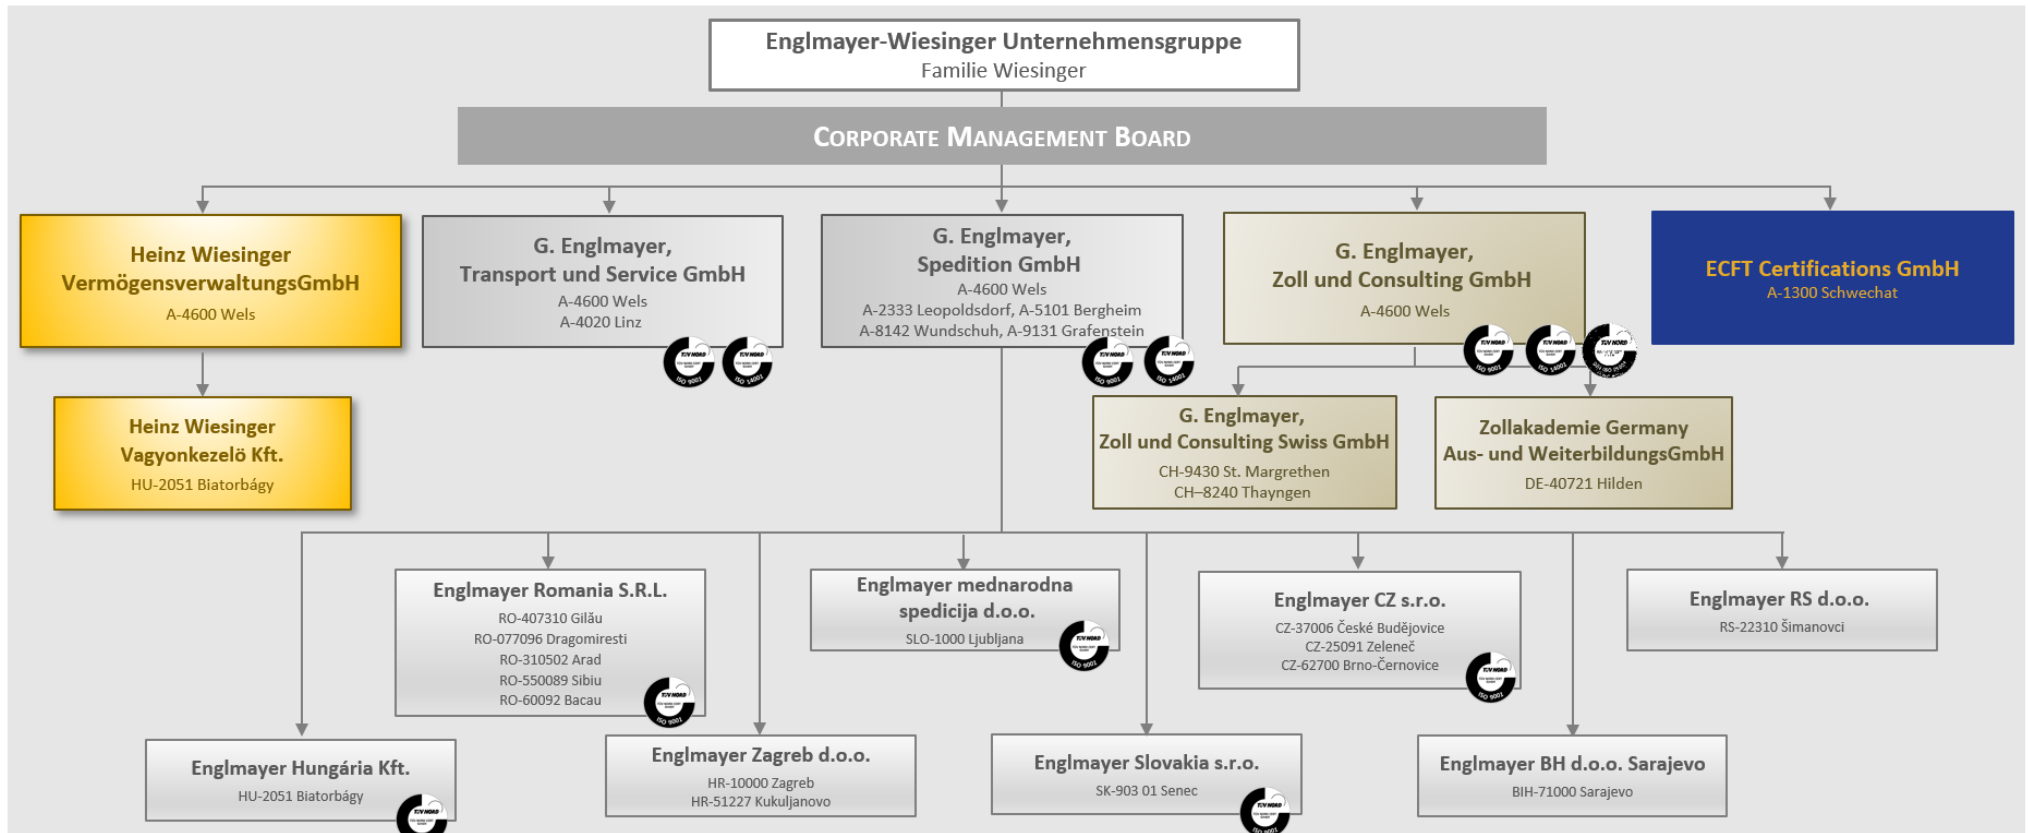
Englmayer-Wiesinger Unternehmensgruppe
Familie Wiesinger

CORPORATE MANAGEMENT BOARD

Heinz Wiesinger VermögensverwaltungsGmbH
A-4600 Wels

G. Englmayer, Transport und Service GmbH
A-4600 Wels
A-4020 Linz

TÜV NORD ISO 9001
TÜV NORD ISO 14001

G. Englmayer, Spedition GmbH
A-4600 Wels
A-2333 Leopoldsdorf, A-5101 Bergheim
A-8142 Wundschuh, A-9131 Grafenstein

TÜV NORD ISO 9001
TÜV NORD ISO 14001

G. Englmayer, Zoll und Consulting GmbH
A-4600 Wels

TÜV NORD ISO 9001
TÜV NORD ISO 14001
TÜV NORD

ECFT Certifications GmbH
A-1300 Schwechat

Heinz Wiesinger Vagyonkezelö Kft.
HU-2051 Biatorbágy

G. Englmayer, Zoll und Consulting Swiss GmbH
CH-9430 St. Margrethen
CH–8240 Thayngen

Zollakademie Germany Aus- und WeiterbildungsGmbH
DE-40721 Hilden

Englmayer Romania S.R.L.
RO-407310 Gilău
RO-077096 Dragomiresti
RO-310502 Arad
RO-550089 Sibiu
RO-60092 Bacau

TÜV NORD ISO 9001

Englmayer mednarodna spedicija d.o.o.
SLO-1000 Ljubljana

TÜV NORD ISO 9001

Englmayer CZ s.r.o.
CZ-37006 České Budějovice
CZ-25091 Zeleneč
CZ-62700 Brno-Černovice

TÜV NORD ISO 9001

Englmayer RS d.o.o.
RS-22310 Šimanovci

Englmayer Hungária Kft.
HU-2051 Biatorbágy

TÜV NORD

Englmayer Zagreb d.o.o.
HR-10000 Zagreb
HR-51227 Kukuljanovo

Englmayer Slovakia s.r.o.
SK-903 01 Senec

TÜV NORD ISO 9001

Englmayer BH d.o.o. Sarajevo
BIH-71000 Sarajevo